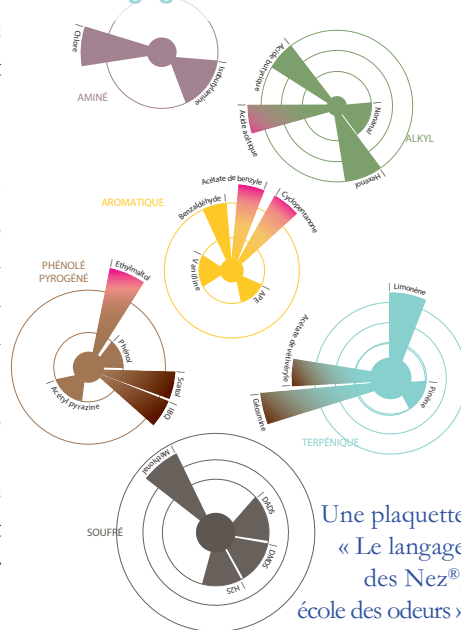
Chlore

Isobutylamine

AMINÉ

Acide butyrique

Nonanal

Acide acétique

Hexenol

ALKYL

AROMATIQUE

Acétate de benzyle

Benzaldéhyde

Cyclopentanone

Vanilline

APE

PHÉNOLÉ PYROGÉNÉ

Ethylmaltol

Phénol

Scatol

IBQ

Acétyl pyrazine

Limonène

Acétate de vétivéryle

Pinène

Géraniine

TERPÉNIQUE

Méthional

DADS

DMDS

H2S

SOUFRÉ

Une plaquette
« Le langage
des Nez®
école des odeurs »